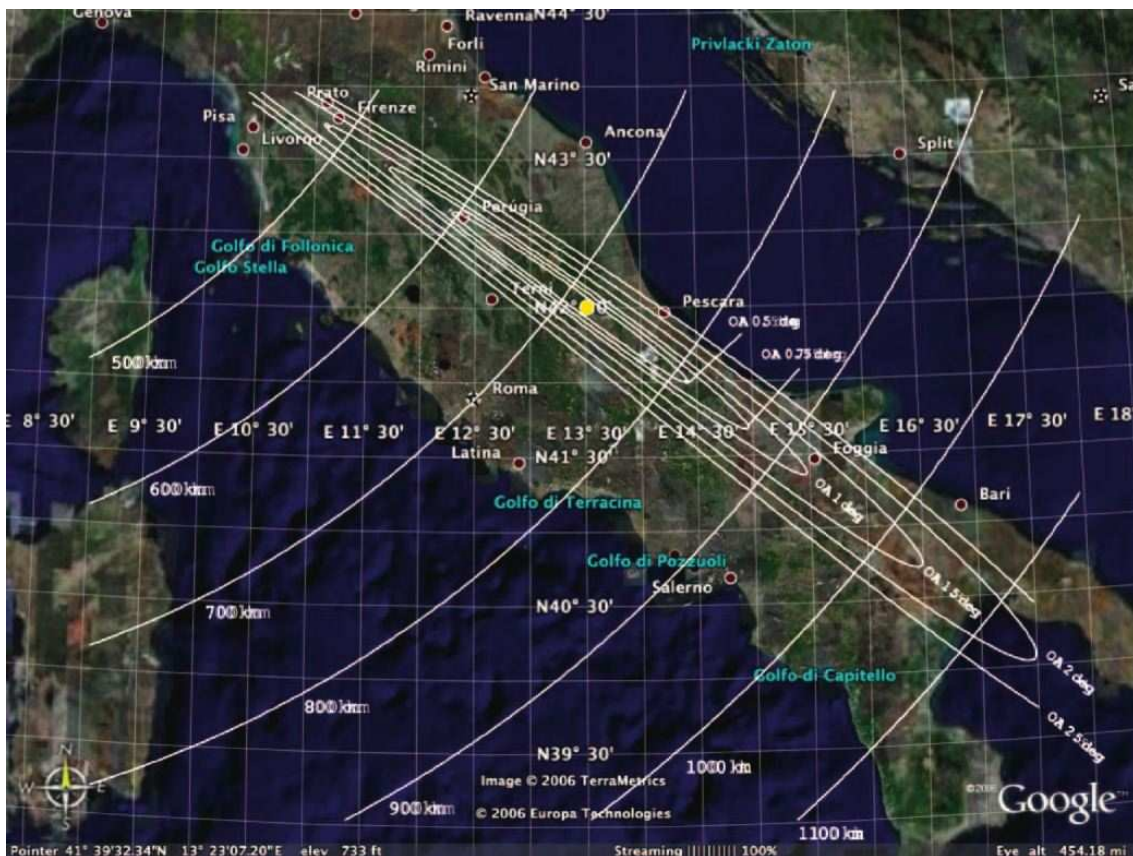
Genova
Ravenna N44° 30'
Forlì
Rimini
San Marino
Privlacki Zaton
Prato
Firenze
Pisa
Livorno
Ancona
Split
N43° 30'
Perugia
Golfo di Follonica
Golfo Stella
Terni
N42° 30'
Pescara
OA 0.5 deg
OA 0.75 deg
500 km
Roma
E 8° 30'
E 9° 30'
E 10° 30'
E 11° 30'
E 12° 30'
E 13° 30'
E 14° 30'
E 15° 30'
E 16° 30'
E 17° 30'
E 18
Latina
N41° 30'
Foggia
600 km
Golfo di Terracina
OA 1 deg
Bari
Golfo di Pozzuoli
Salerno
OA 1.5 deg
N40° 30'
700 km
Golfo di Capitello
OA 2 deg
800 km
OA 2.5 deg
N39° 30'
Image © 2006 TerraMetrics
1000 km
900 km
© 2006 Europa Technologies
Google
1100 km
N
S
W
E
Pointer 41° 39'32.34"N 13° 23'07.20"E elev 733 ft
Streaming |||||||||| 100%
Eye alt 454.18 mi